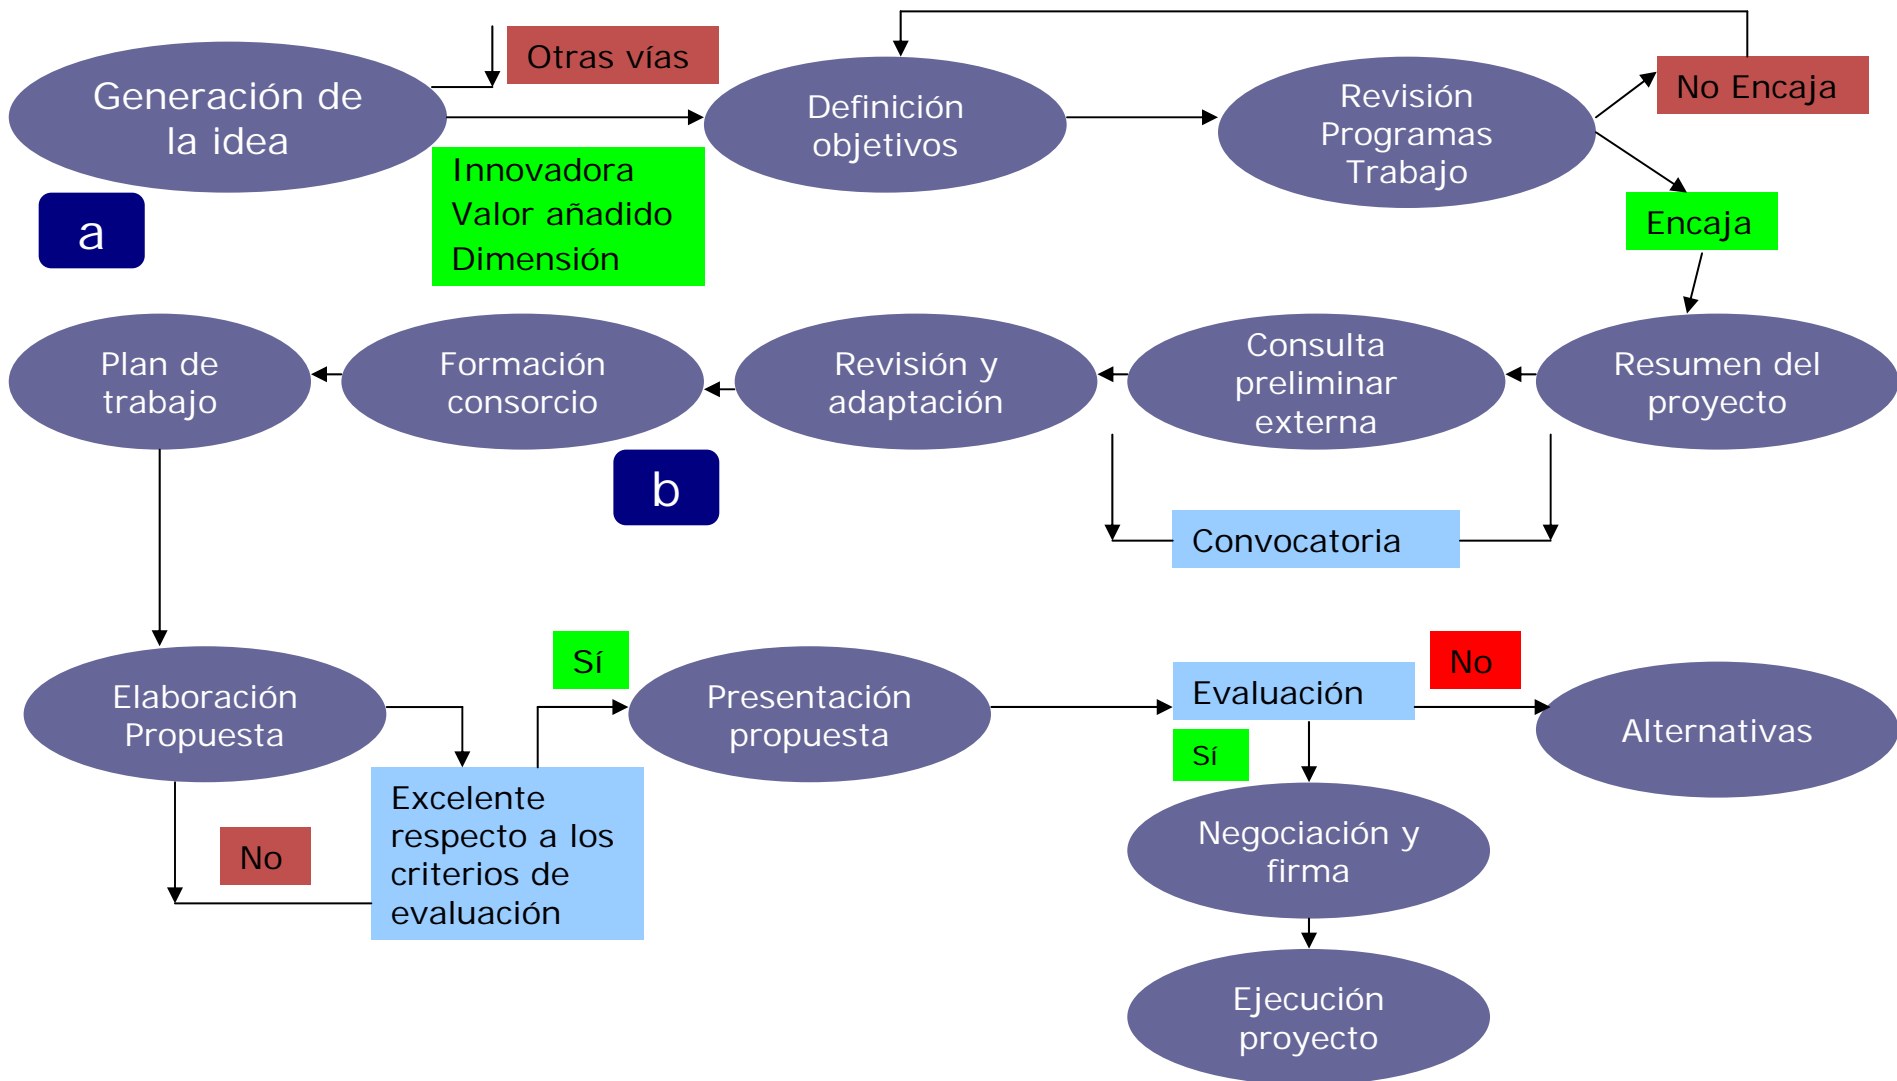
Generación de la idea

Otras vías

Definición objetivos

Revisión Programas Trabajo

No Encaja

a

Innovadora
Valor añadido
Dimensión

Encaja

Plan de trabajo

Formación consorcio

Revisión y adaptación

Consulta preliminar externa

Resumen del proyecto

b

Convocatoria

Elaboración Propuesta

Sí

Presentación propuesta

Evaluación

No

Alternativas

Sí

No

Excelente respecto a los criterios de evaluación

Negociación y firma

Ejecución proyecto